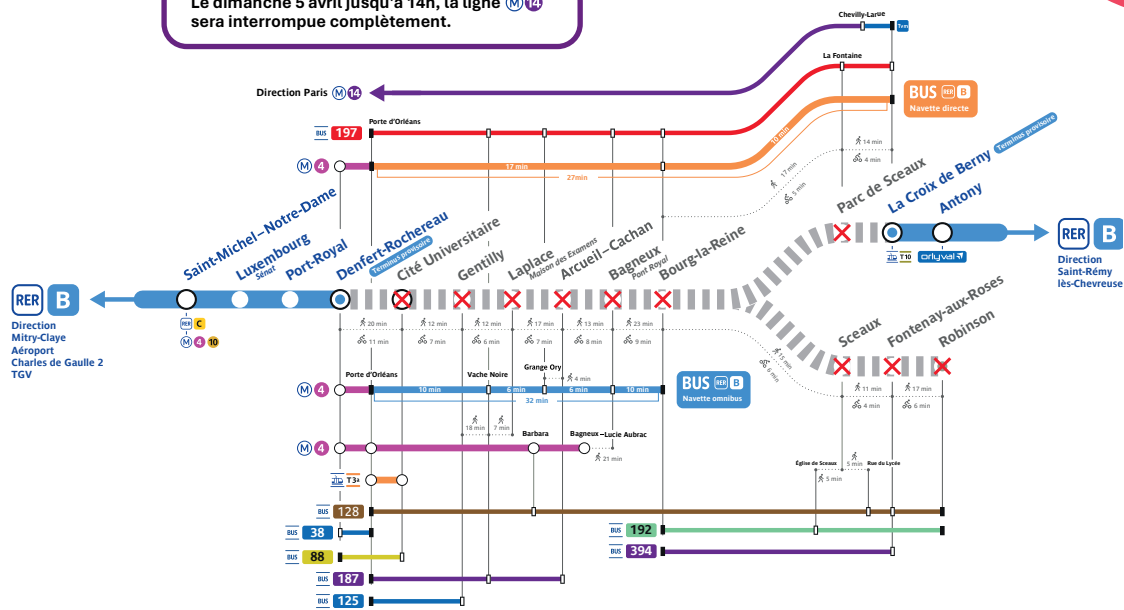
Le dimanche 5 avril jusqu'à 14h, la ligne M 14 sera interrompue complètement.

Chevilly-Larue
Tram
La Fontaine
Direction Paris M 14
BUS RER B Navette directe
BUS 197
Porte d'Orléans
14 min
4 min
M 4
17 min
27 min
16 min
17 min
5 min

Saint-Michel–Notre-Dame
Luxembourg Sénat
Port-Royal
Denfert-Rochereau Terminus provisoire
Cité Universitaire
Gentilly
Laplace Maison des Examens
Arcueil–Cachan
Bagneux Pont Royal
Bourg-la-Reine
Parc de Sceaux
La Croix de Berny Terminus provisoire
Antony
T10
orlyval
RER B Direction Saint-Rémy lès-Chevreuse

RER B Direction Mitry-Claye Aéroport Charles de Gaulle 2 TGV
RER C
M 4 10

20 min
11 min
12 min
7 min
12 min
6 min
17 min
7 min
13 min
8 min
23 min
9 min
Sceaux
Fontenay-aux-Roses
Robinson
15 min
6 min
11 min
4 min
17 min
6 min

Grange Ory
4 min
M 4
Porte d'Orléans
Vache Noire
10 min
6 min
6 min
10 min
32 min
BUS RER B Navette omnibus
18 min
7 min
M 4
Barbara
Bagneux–Lucie Aubrac
21 min
T3a
Église de Sceaux
5 min
Rue du Lycée
5 min
BUS 128
BUS 38
BUS 88
BUS 187
BUS 125
BUS 192
BUS 394